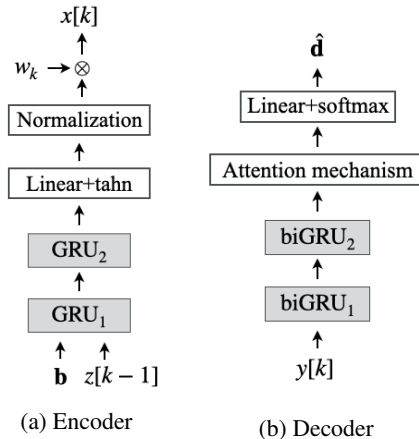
$x[k]$

$w_k \rightarrow \otimes$

Normalization

Linear+tahn

GRU$_2$

GRU$_1$

$\mathbf{b}$ $z[k-1]$

(a) Encoder

$\hat{\mathbf{d}}$

Linear+softmax

Attention mechanism

biGRU$_2$

biGRU$_1$

$y[k]$

(b) Decoder